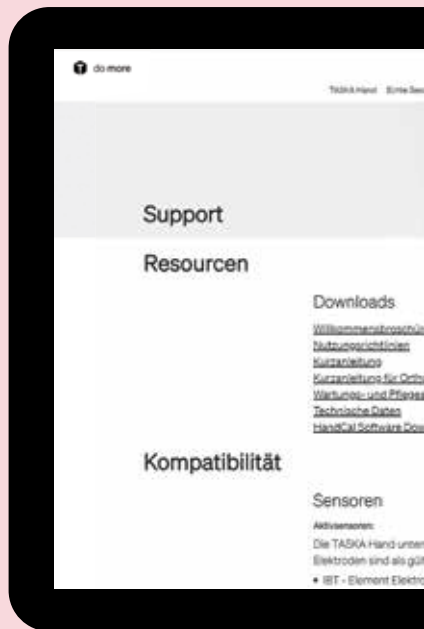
do more

TASKA Hand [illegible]

Support

Resourcen

Downloads

Willkommensbroschü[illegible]
Nutzungsrichtlinien
Kurzanleitung
Kurzanleitung für Ortho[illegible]
Wartungs- und Pflege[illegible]
Technische Daten
HandCal Software Dow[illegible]

Kompatibilität

Sensoren

Aktivsensoren:

Die TASKA Hand unter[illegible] Elektroden sind als gül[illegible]

• IBT - Element Elektro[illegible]